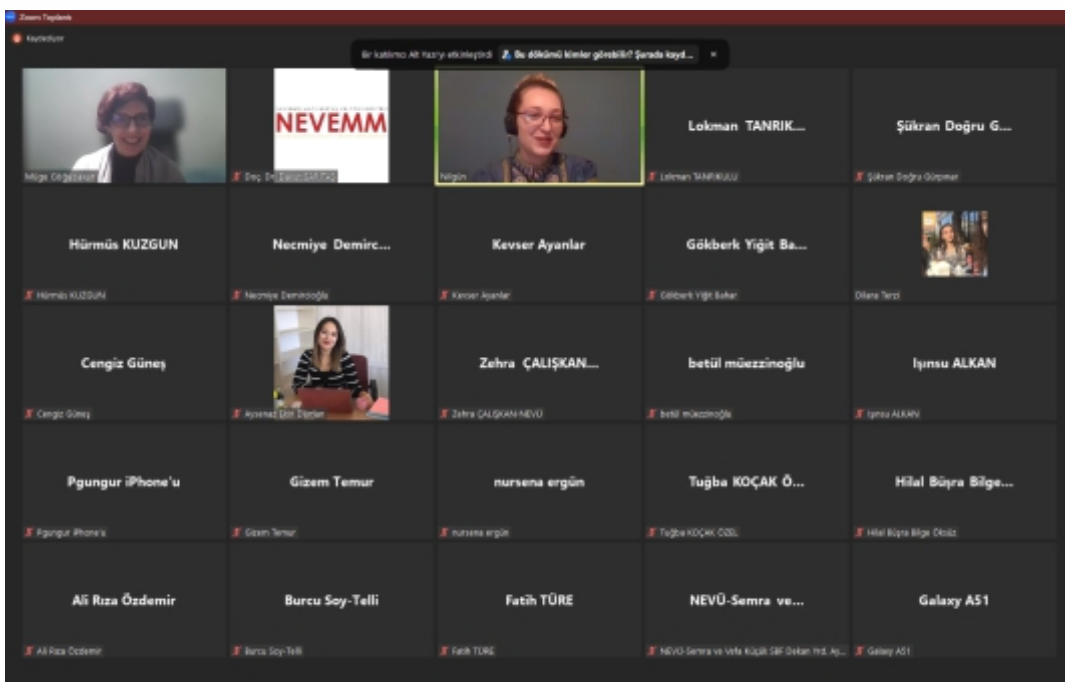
Zoom Toplantı

Kaydediyor

Bir katılımcı Alt Yazı'yı etkinleştirdi  Bu dökümü kimler görebilir? Şurada kayd...  ×

Müge Coğalanar

NEVEMM

Doç. Dr. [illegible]

Nilgün

Lokman TANRIK...

Lokman TANRIKULU

Şükran Doğru G...

Şükran Doğru Gürpınar

Hürmüs KUZGUN

Hürmüs KUZGUN

Necmiye Demirc...

Necmiye Demircioğlu

Kevser Ayanlar

Kevser Ayanlar

Gökberk Yiğit Ba...

Gökberk Yiğit Bahar

Dilara Terzi

Cengiz Güneş

Cengiz Güneş

Aysenaz Ekin Diştler

Zehra ÇALIŞKAN...

Zehra ÇALIŞKAN NEVÜ

betül müezzinoğlu

betül müezzinoğlu

Işınsu ALKAN

Işınsu ALKAN

Pgungur iPhone'u

Pgungur iPhone'u

Gizem Temur

Gizem Temur

nursena ergün

nursena ergün

Tuğba KOÇAK Ö...

Tuğba KOÇAK ÖZEL

Hilal Büşra Bilge...

Hilal Büşra Bilge Öksüz

Ali Rıza Özdemir

Ali Rıza Özdemir

Burcu Soy-Telli

Burcu Soy-Telli

Fatih TÜRE

Fatih TÜRE

NEVÜ-Semra ve...

NEVÜ-Semra ve Vefa Küçük SBF Dekan Yrd. Aş...

Galaxy A51

Galaxy A51